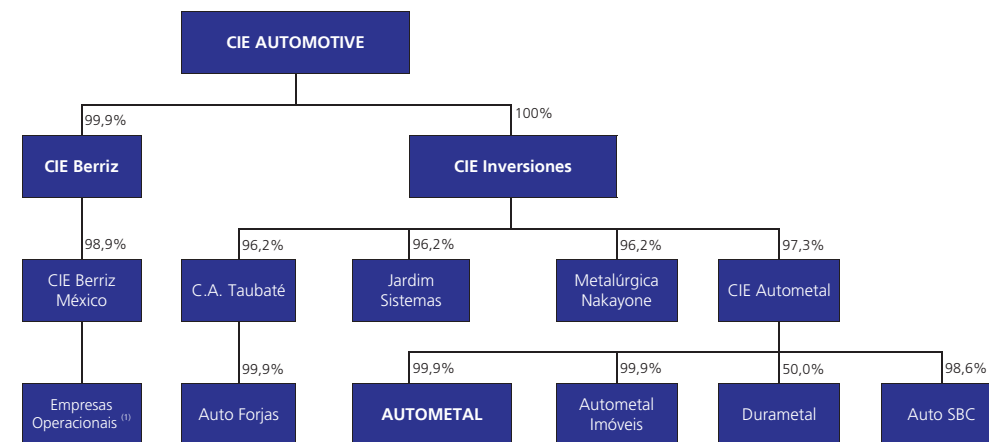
CIE AUTOMOTIVE

99,9%

100%

CIE Berriz

CIE Inversiones

98,9%

96,2%

96,2%

96,2%

97,3%

CIE Berriz México

C.A. Taubaté

Jardim Sistemas

Metalúrgica Nakayone

CIE Autometal

99,9%

99,9%

99,9%

50,0%

98,6%

Empresas Operacionais $^{(1)}$

Auto Forjas

AUTOMETAL

Autometal Imóveis

Durametal

Auto SBC